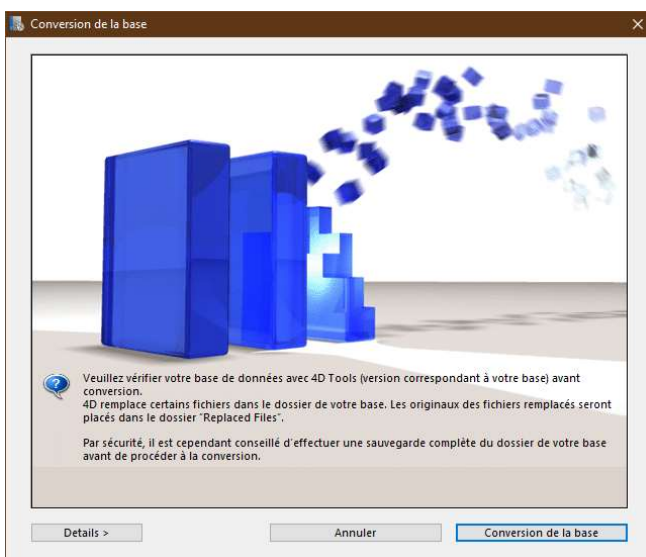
Conversion de la base

Veuillez vérifier votre base de données avec 4D Tools (version correspondant à votre base) avant conversion.
4D remplace certains fichiers dans le dossier de votre base. Les originaux des fichiers remplacés seront placés dans le dossier "Replaced Files".

Par sécurité, il est cependant conseillé d'effectuer une sauvegarde complète du dossier de votre base avant de procéder à la conversion.

Details >

Annuler

Conversion de la base